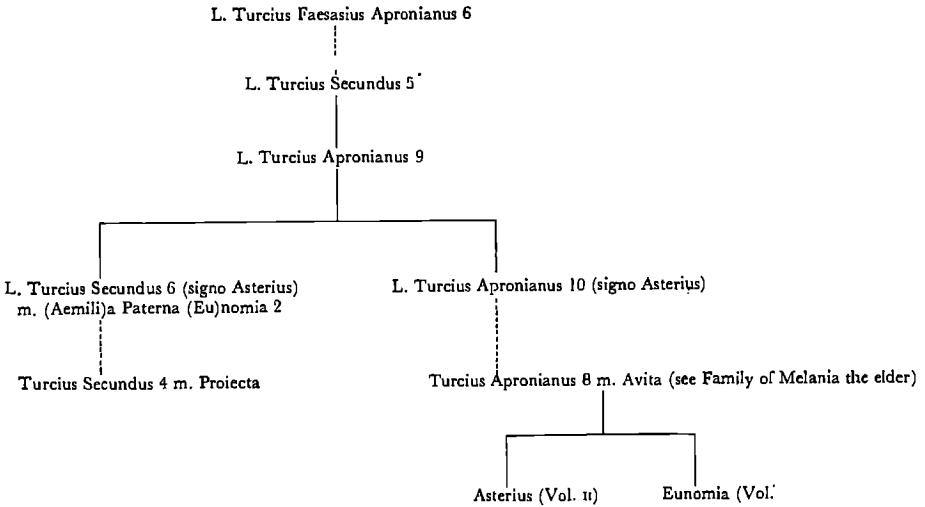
L. Turcius Faesasius Apronianus 6

L. Turcius Secundus 5

L. Turcius Apronianus 9

L. Turcius Secundus 6 (signo Asterius) m. (Aemili)a Paterna (Eu)nomia 2

Turcius Secundus 4 m. Proiecta

L. Turcius Apronianus 10 (signo Asterius)

Turcius Apronianus 8 m. Avita (see Family of Melania the elder)

Asterius (Vol. II)

Eunomia (Vol.